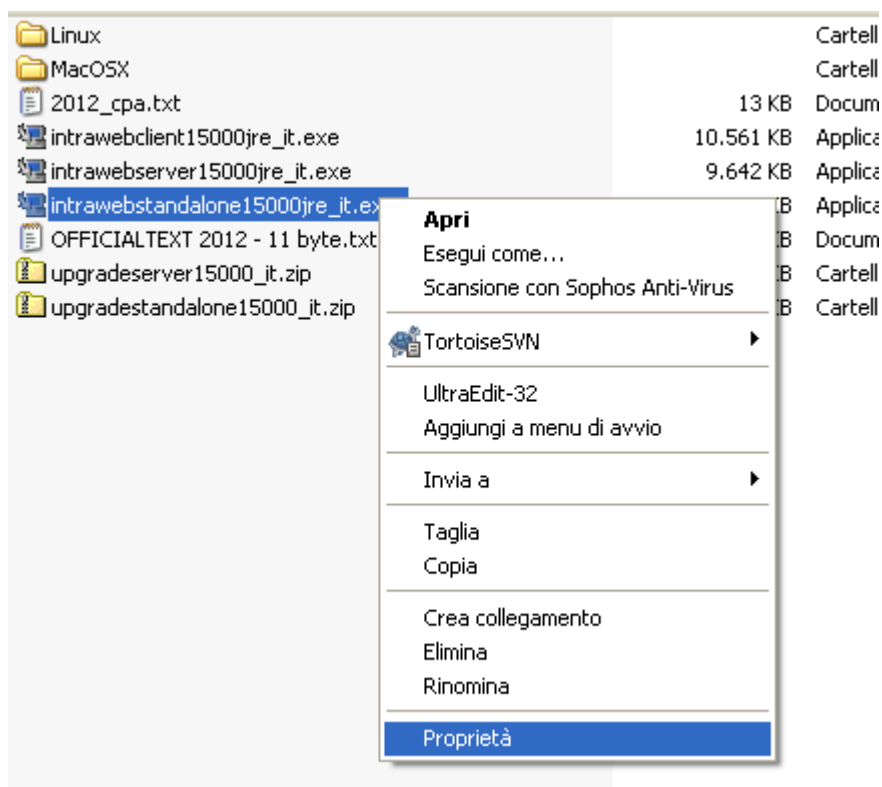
Linux Cartell
MacOSX Cartell
2012_cpa.txt 13 KB Docum
intrawebclient15000jre_it.exe 10.561 KB Applica
intrawebserver15000jre_it.exe 9.642 KB Applica
intrawebstandalone15000jre_it.ex KB Applica
OFFICIALTEXT 2012 - 11 byte.txt KB Docum
upgradeserver15000_it.zip KB Cartell
upgradestandalone15000_it.zip KB Cartell

Apri
Esegui come...
Scansione con Sophos Anti-Virus
TortoiseSVN
UltraEdit-32
Aggiungi a menu di avvio
Invia a
Taglia
Copia
Crea collegamento
Elimina
Rinomina
Proprietà